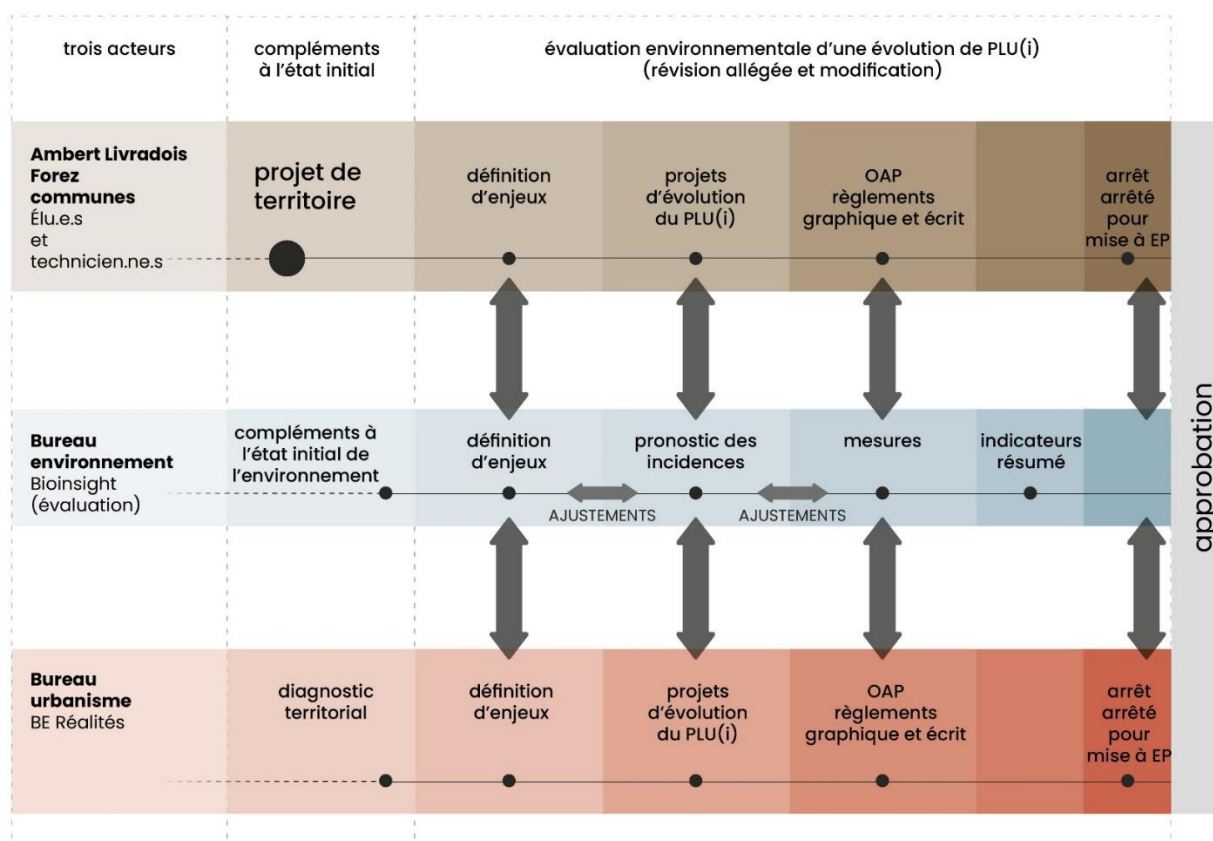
trois acteurs

compléments à l'état initial

évaluation environnementale d'une évolution de PLU(i) (révision allégée et modification)

**Ambert Livradois Forez communes**
Élu.e.s et technicien.ne.s

projet de territoire

définition d'enjeux

projets d'évolution du PLU(i)

OAP règlements graphique et écrit

arrêt arrêté pour mise à EP

**Bureau environnement**
Bioinsight (évaluation)

compléments à l'état initial de l'environnement

définition d'enjeux

pronostic des incidences

mesures

indicateurs résumé

AJUSTEMENTS

AJUSTEMENTS

**Bureau urbanisme**
BE Réalités

diagnostic territorial

définition d'enjeux

projets d'évolution du PLU(i)

OAP règlements graphique et écrit

arrêt arrêté pour mise à EP

approbation